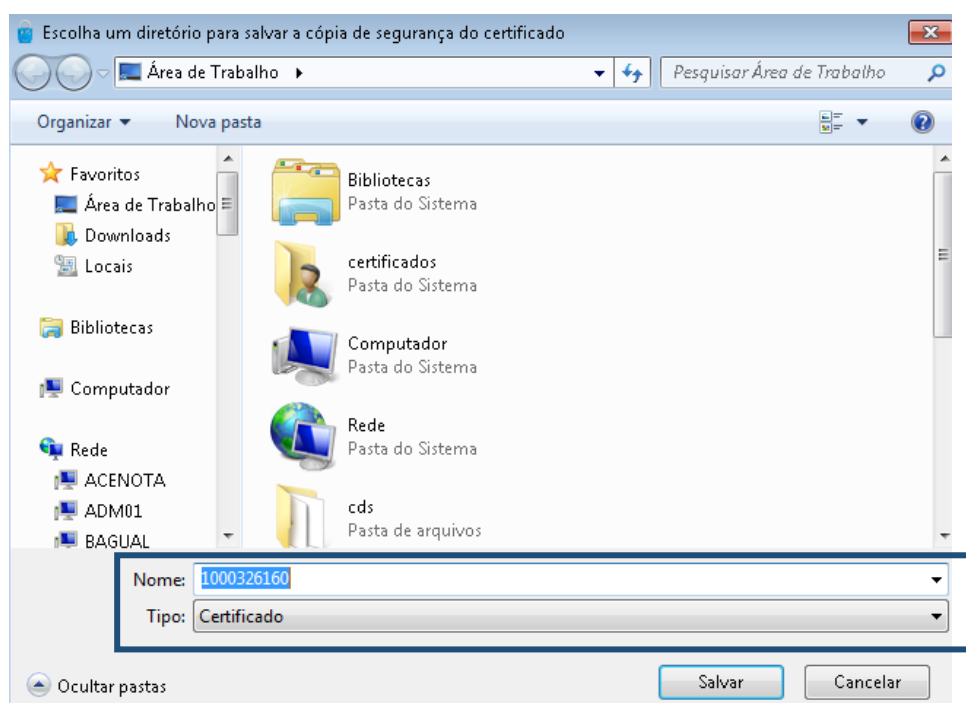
Escolha um diretório para salvar a cópia de segurança do certificado

Área de Trabalho ▸

Pesquisar Área de Trabalho

Organizar ▾ Nova pasta

Favoritos
Área de Trabalho
Downloads
Locais

Bibliotecas

Computador

Rede
ACENOTA
ADM01
BAGUAL

Bibliotecas
Pasta do Sistema

certificados
Pasta do Sistema

Computador
Pasta do Sistema

Rede
Pasta do Sistema

cds
Pasta de arquivos

Nome: 1000326160

Tipo: Certificado

Ocultar pastas

Salvar

Cancelar